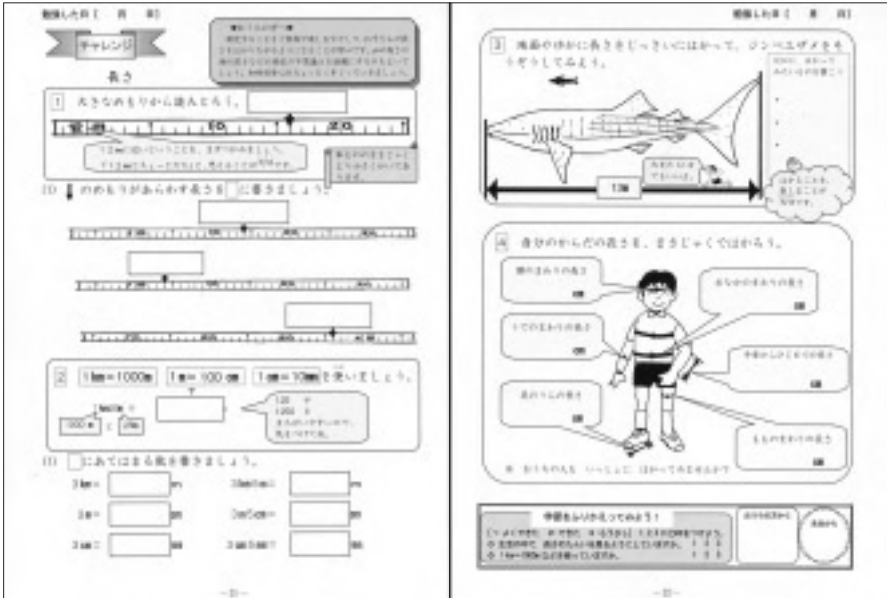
勉強した日［　月　日］

チャレンジ

長さ

1　大きなめもりから読んでみよう。

(1) ↓ のめもりがあらわす長さを □ に書きましょう。

2　1km＝1000m　1m＝100cm　1cm＝10mm を使いましょう。

(1) □ にあてはまる数を書きましょう。

3km＝　m

3m＝　cm

3cm＝　mm

—31—

勉強した日［　月　日］

3　地面のかわりに長さをじっさいにはかって、ジンベエザメをそうぞうしてみよう。

13m

4　自分のからだの長さを、まきじゃくではかろう。

頭のまわりの長さ　cm

おなかのまわりの長さ　cm

むねのまわりの長さ　cm

うでの長さ　cm

足のうらの長さ　cm

ももの長さ　cm

学習をふりかえってみよう！

—32—